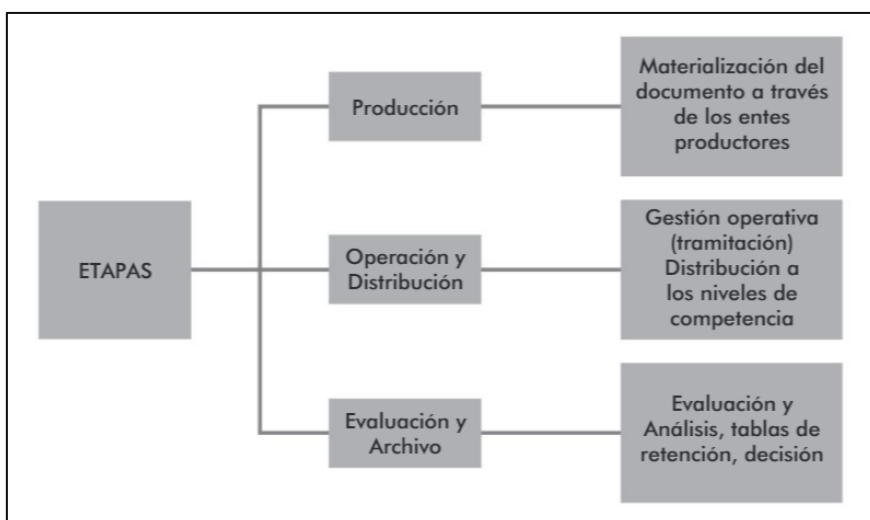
ETAPAS

Producción

Materialización del documento a través de los entes productores

Operación y Distribución

Gestión operativa (tramitación) Distribución a los niveles de competencia

Evaluación y Archivo

Evaluación y Análisis, tablas de retención, decisión